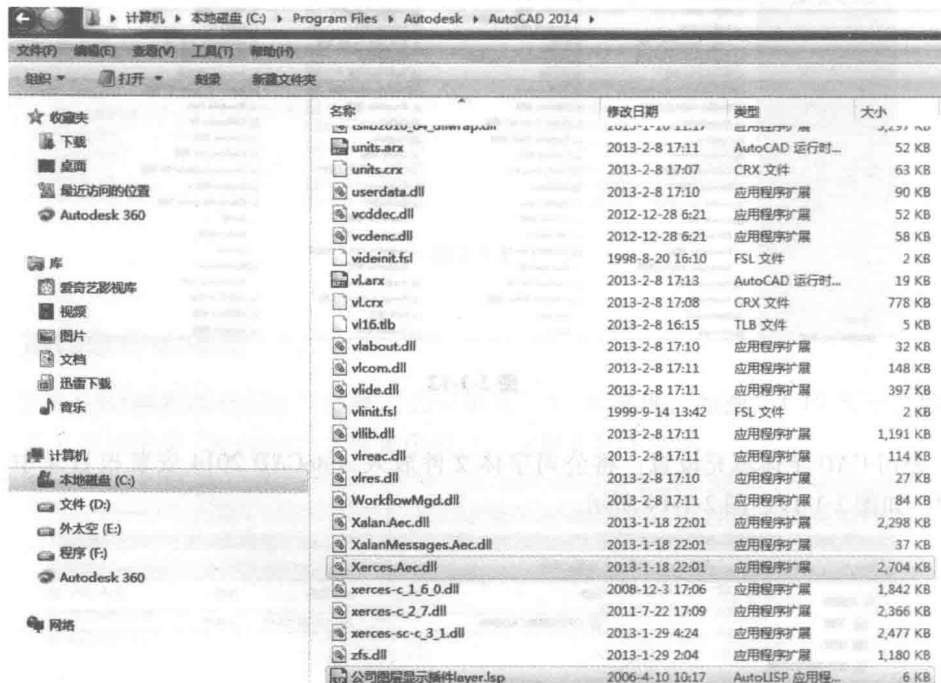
计算机 ▸ 本地磁盘 (C:) ▸ Program Files ▸ Autodesk ▸ AutoCAD 2014 ▸

文件(F) 编辑(E) 查看(V) 工具(T) 帮助(H)

组织 ▾ 打开 ▾ 刻录 新建文件夹

收藏夹
下载
桌面
最近访问的位置
Autodesk 360

库
爱奇艺影视库
视频
图片
文档
迅雷下载
音乐

计算机
本地磁盘 (C:)
文件 (D:)
外太空 (E:)
程序 (F:)
Autodesk 360

网络

| 名称 | 修改日期 | 类型 | 大小 |
|---|---|---|---|
| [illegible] | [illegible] | 应用程序扩展 | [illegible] KB |
| units.arx | 2013-2-8 17:11 | AutoCAD 运行时... | 52 KB |
| units.crx | 2013-2-8 17:07 | CRX 文件 | 63 KB |
| userdata.dll | 2013-2-8 17:10 | 应用程序扩展 | 90 KB |
| vcddec.dll | 2012-12-28 6:21 | 应用程序扩展 | 52 KB |
| vcdenc.dll | 2012-12-28 6:21 | 应用程序扩展 | 58 KB |
| videinit.fsl | 1998-8-20 16:10 | FSL 文件 | 2 KB |
| vl.arx | 2013-2-8 17:13 | AutoCAD 运行时... | 19 KB |
| vl.crx | 2013-2-8 17:08 | CRX 文件 | 778 KB |
| vl16.tlb | 2013-2-8 16:15 | TLB 文件 | 5 KB |
| vlabout.dll | 2013-2-8 17:10 | 应用程序扩展 | 32 KB |
| vlcom.dll | 2013-2-8 17:11 | 应用程序扩展 | 148 KB |
| vlide.dll | 2013-2-8 17:11 | 应用程序扩展 | 397 KB |
| vlinit.fsl | 1999-9-14 13:42 | FSL 文件 | 2 KB |
| vllib.dll | 2013-2-8 17:11 | 应用程序扩展 | 1,191 KB |
| vlreac.dll | 2013-2-8 17:11 | 应用程序扩展 | 114 KB |
| vlres.dll | 2013-2-8 17:10 | 应用程序扩展 | 27 KB |
| WorkflowMgd.dll | 2013-2-8 17:11 | 应用程序扩展 | 84 KB |
| Xalan.Aec.dll | 2013-1-18 22:01 | 应用程序扩展 | 2,298 KB |
| XalanMessages.Aec.dll | 2013-1-18 22:01 | 应用程序扩展 | 37 KB |
| Xerces.Aec.dll | 2013-1-18 22:01 | 应用程序扩展 | 2,704 KB |
| xerces-c_1_6_0.dll | 2008-12-3 17:06 | 应用程序扩展 | 1,842 KB |
| xerces-c_2_7.dll | 2011-7-22 17:09 | 应用程序扩展 | 2,366 KB |
| xerces-sc-c_3_1.dll | 2013-1-29 4:24 | 应用程序扩展 | 2,477 KB |
| zfs.dll | 2013-1-29 2:04 | 应用程序扩展 | 1,180 KB |
| 公司图层显示插件layer.lsp | 2006-4-10 10:17 | AutoLISP 应用程... | 6 KB |